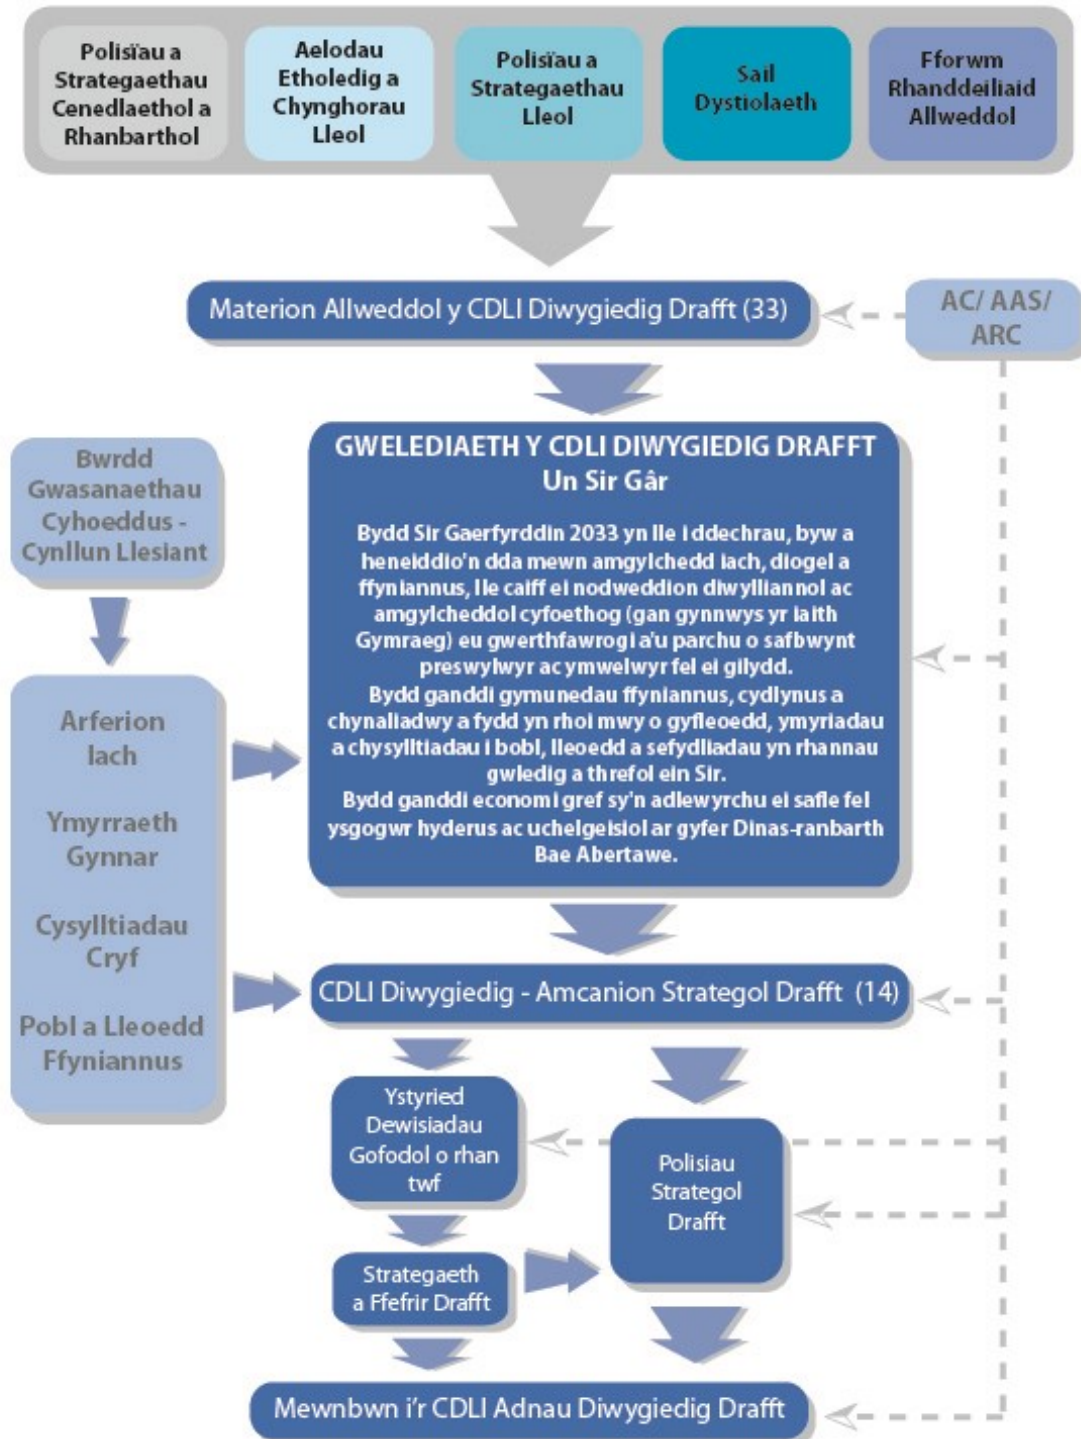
Polisïau a Strategaethau Cenedlaethol a Rhanbarthol

Aelodau Etholedig a Chynghorau Lleol

Polisïau a Strategaethau Lleol

Sail Dystiolaeth

Fforwm Rhanddeiliaid Allweddol

Materion Allweddol y CDLl Diwygiedig Drafft (33)

AC/ AAS/ ARC

Bwrdd Gwasanaethau Cyhoeddus - Cynllun Llesiant

GWELEDIAETH Y CDLl DIWYGIEDIG DRAFFT
Un Sir Gâr

Bydd Sir Gaerfyrddin 2033 yn lle i ddechrau, byw a heneiddio'n dda mewn amgylchedd iach, diogel a ffyniannus, lle caiff ei nodweddion diwylliannol ac amgylcheddol cyfoethog (gan gynnwys yr iaith Gymraeg) eu gwerthfawrogi a'u parchu o safbwynt preswylwyr ac ymwelwyr fel ei gilydd.
Bydd ganddi gymunedau ffyniannus, cydlynus a chynaliadwy a fydd yn rhoi mwy o gyfleoedd, ymyriadau a chysylltiadau i bobl, lleoedd a sefydliadau yn rhannau gwledig a threfol ein Sir.
Bydd ganddi economi gref sy'n adlewyrchu ei safle fel ysgogwr hyderus ac uchelgeisiol ar gyfer Dinas-ranbarth Bae Abertawe.

Arferion Iach

Ymyrraeth Gynnar

Cysylltiadau Cryf

Pobl a Lleoedd Ffyniannus

CDLl Diwygiedig - Amcanion Strategol Drafft (14)

Ystyried Dewisiadau Gofodol o rhan twf

Polisiau Strategol Drafft

Strategaeth a Ffefrir Drafft

Mewnbwn i'r CDLl Adnau Diwygiedig Drafft